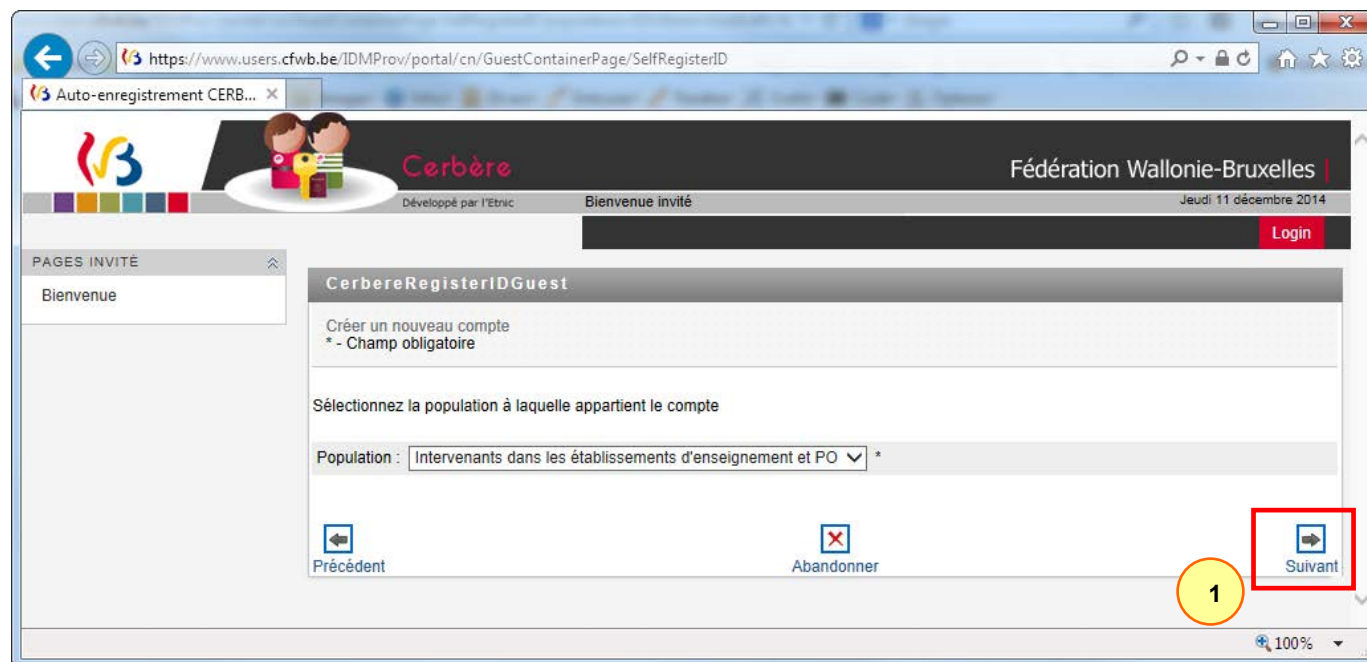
https://www.users.cfwb.be/IDMProv/portal/cn/GuestContainerPage/SelfRegisterID

Auto-enregistrement CERB... ×

Cerbère

Développé par l'Etnic

Bienvenue invité

Fédération Wallonie-Bruxelles

Jeudi 11 décembre 2014

Login

PAGES INVITÉ

Bienvenue

CerbereRegisterIDGuest

Créer un nouveau compte
* - Champ obligatoire

Sélectionnez la population à laquelle appartient le compte

Population : Intervenants dans les établissements d'enseignement et PO *

Précédent

Abandonner

Suivant

1

100%